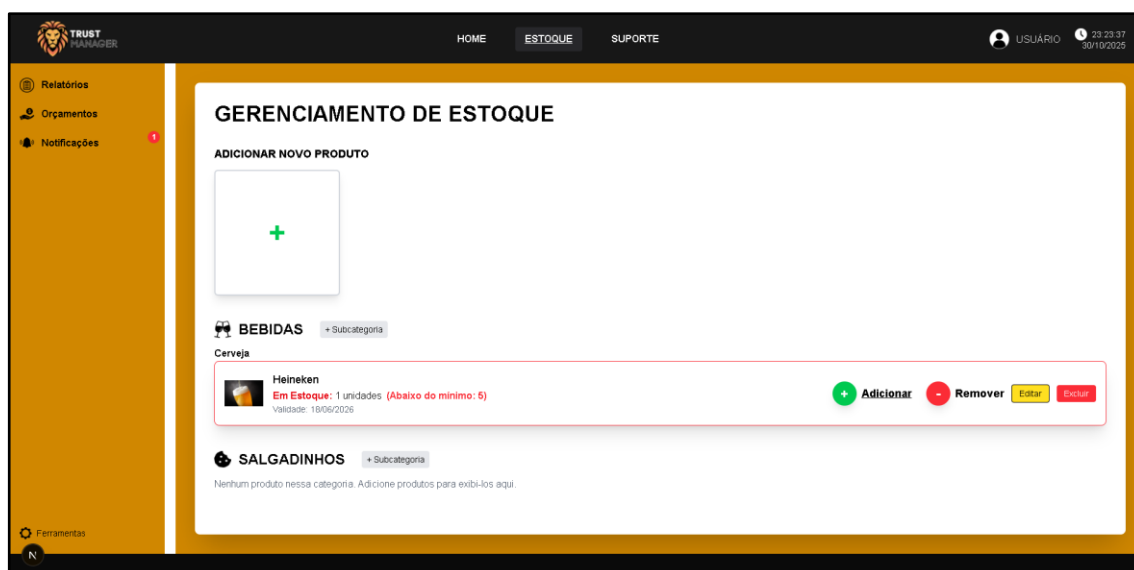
TRUST MANAGER

HOME ESTOQUE SUPORTE

USUÁRIO 23:23:37 30/10/2025

Relatórios
Orçamentos
Notificações 1

GERENCIAMENTO DE ESTOQUE

ADICIONAR NOVO PRODUTO

+

BEBIDAS + Subcategoria

Cerveja

Heineken
Em Estoque: 1 unidades (Abaixo do mínimo: 5)
Validade: 18/06/2026

+ Adicionar - Remover Editar Excluir

SALGADINHOS + Subcategoria

Nenhum produto nessa categoria. Adicione produtos para exibi-los aqui.

Ferramentas

N